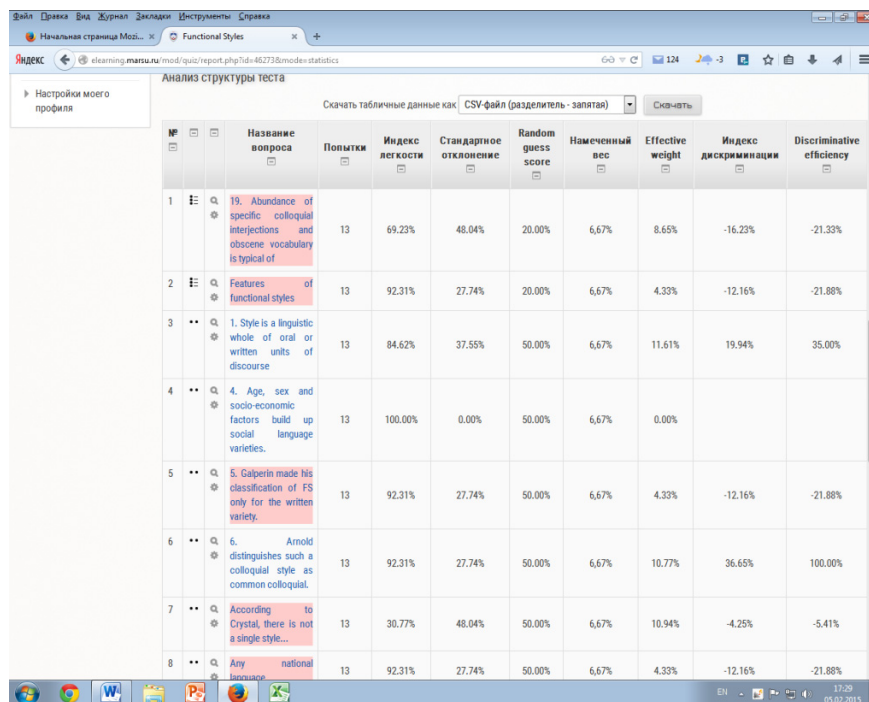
Файл Правка Вид Журнал Закладки Инструменты Справка

Начальная страница Mozi... × Functional Styles × +

Яндекс elearning.marsu.ru/mod/quiz/report.php?id=46273&mode=statistics 124 -3

Анализ структуры теста

Настройки моего профиля

Скачать табличные данные как CSV-файл (разделитель - запятая) Скачать

| № | | | Название вопроса | Попытки | Индекс легкости | Стандартное отклонение | Random guess score | Намеченный вес | Effective weight | Индекс дискриминации | Discriminative efficiency |
|---|---|---|---|---|---|---|---|---|---|---|---|
| 1 | | | 19. Abundance of specific colloquial interjections and obscene vocabulary is typical of | 13 | 69.23% | 48.04% | 20.00% | 6,67% | 8.65% | -16.23% | -21.33% |
| 2 | | | Features of functional styles | 13 | 92.31% | 27.74% | 20.00% | 6,67% | 4.33% | -12.16% | -21.88% |
| 3 | •• | | 1. Style is a linguistic whole of oral or written units of discourse | 13 | 84.62% | 37.55% | 50.00% | 6,67% | 11.61% | 19.94% | 35.00% |
| 4 | •• | | 4. Age, sex and socio-economic factors build up social language varieties. | 13 | 100.00% | 0.00% | 50.00% | 6,67% | 0.00% | | |
| 5 | •• | | 5. Galperin made his classification of FS only for the written variety. | 13 | 92.31% | 27.74% | 50.00% | 6,67% | 4.33% | -12.16% | -21.88% |
| 6 | •• | | 6. Arnold distinguishes such a colloquial style as common colloquial. | 13 | 92.31% | 27.74% | 50.00% | 6,67% | 10.77% | 36.65% | 100.00% |
| 7 | •• | | According to Crystal, there is not a single style... | 13 | 30.77% | 48.04% | 50.00% | 6,67% | 10.94% | -4.25% | -5.41% |
| 8 | •• | | Any national language | 13 | 92.31% | 27.74% | 50.00% | 6,67% | 4.33% | -12.16% | -21.88% |

EN 17:29 05.02.2015